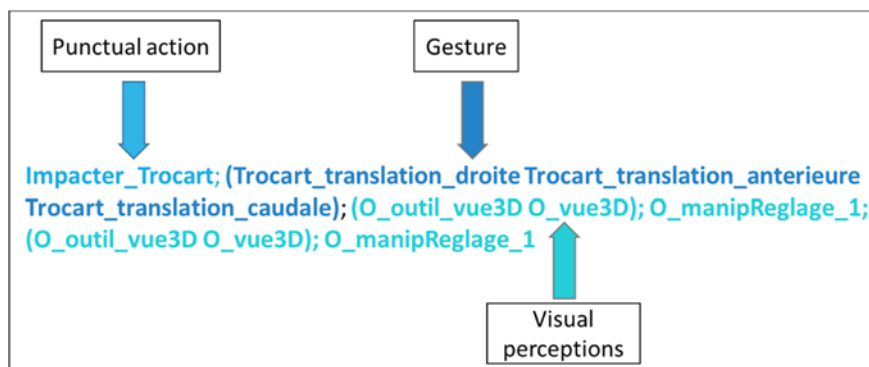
Punctual action

Gesture

Impacter_Trocart; (Trocart_translation_droite Trocart_translation_anterieure Trocart_translation_caudale); (O_outil_vue3D O_vue3D); O_manipReglage_1; (O_outil_vue3D O_vue3D); O_manipReglage_1

Visual perceptions